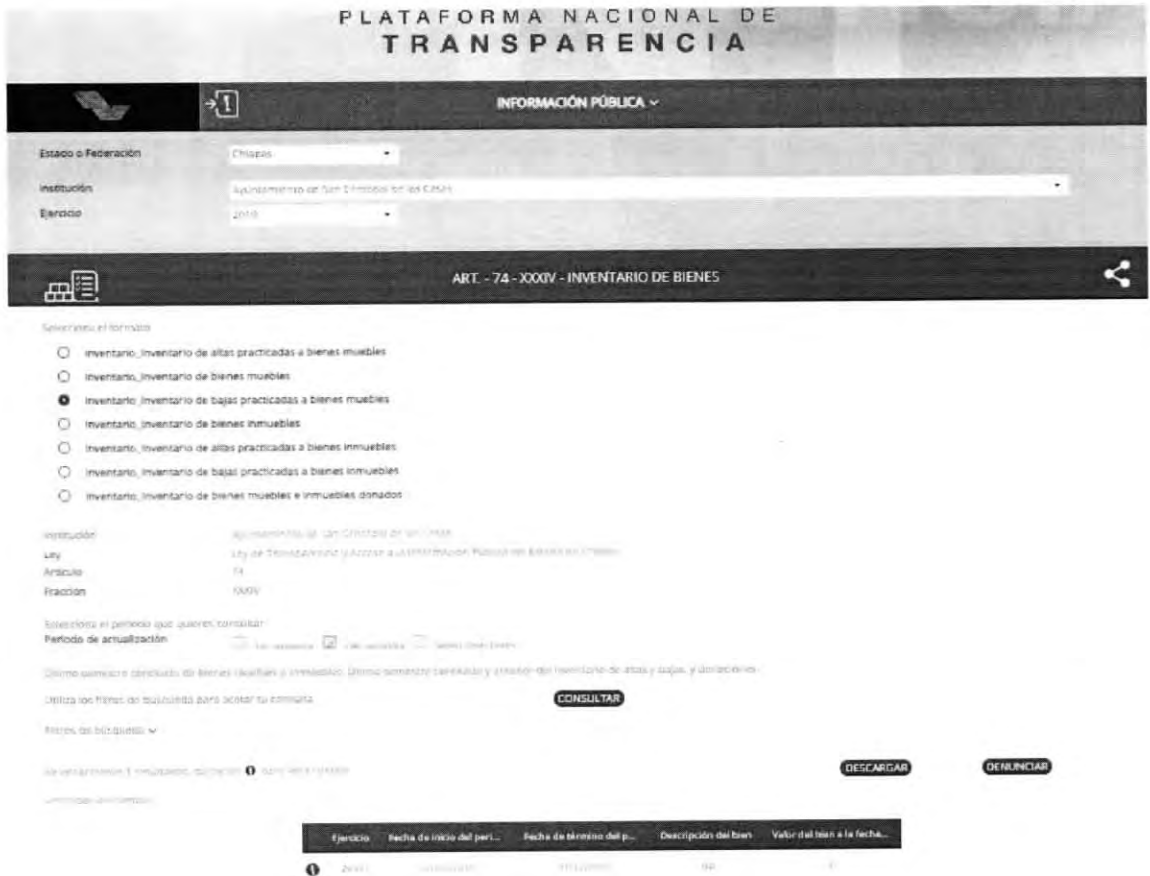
PLATAFORMA NACIONAL DE
TRANSPARENCIA

INFORMACIÓN PÚBLICA

Estado o Federación
Chiapas

Institución
Ayuntamiento de San Cristóbal de las Casas

Ejercicio
2018

ART. - 74 - XXXIV - INVENTARIO DE BIENES

Selecciona el formato

Inventario_Inventario de altas practicadas a bienes muebles
Inventario_Inventario de bienes muebles
Inventario_Inventario de bajas practicadas a bienes muebles
Inventario_Inventario de bienes inmuebles
Inventario_Inventario de altas practicadas a bienes inmuebles
Inventario_Inventario de bajas practicadas a bienes inmuebles
Inventario_Inventario de bienes muebles e inmuebles donados

Institución
Ayuntamiento de San Cristóbal de las Casas
Ley
Ley de Transparencia y Acceso a la Información Pública del Estado de Chiapas
Artículo
74
Fracción
XXXIV

Selecciona el periodo que quieres consultar
Periodo de actualización
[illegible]

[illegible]

Utiliza los filtros de búsqueda para acotar tu consulta
CONSULTAR

Filtros de búsqueda

Se encontraron 1 resultados, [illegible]
DESCARGAR
DENUNCIAR

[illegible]

| Ejercicio | Fecha de inicio del peri... | Fecha de término del p... | Descripción del bien | Valor del bien a la fecha... |
|---|---|---|---|---|
| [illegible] | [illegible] | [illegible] | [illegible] | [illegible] |